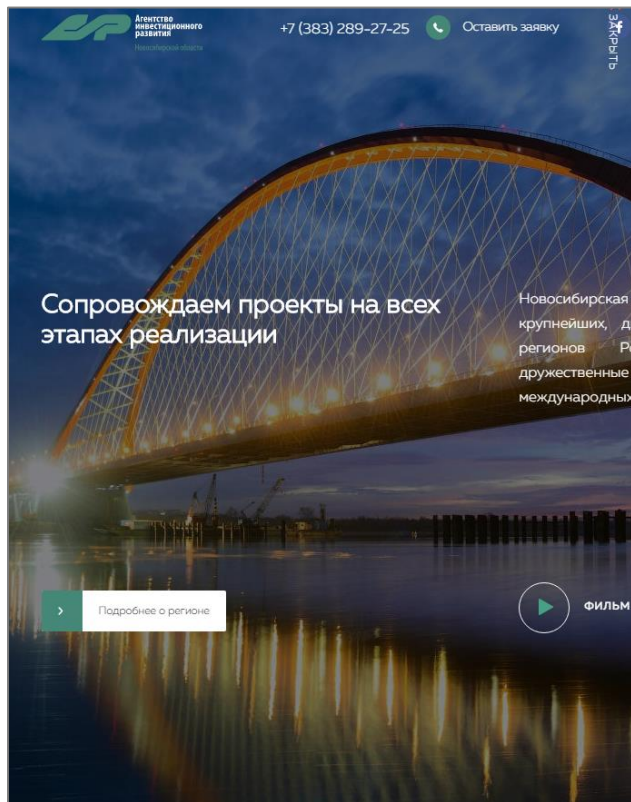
Агентство инвестиционного развития
Новосибирской области

+7 (383) 289-27-25

Оставить заявку

ЗАКРЫТЬ

Сопровождаем проекты на всех этапах реализации

Новосибирская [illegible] крупнейших, д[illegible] регионов Р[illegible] дружественные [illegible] международных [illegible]

Подробнее о регионе

ФИЛЬМ